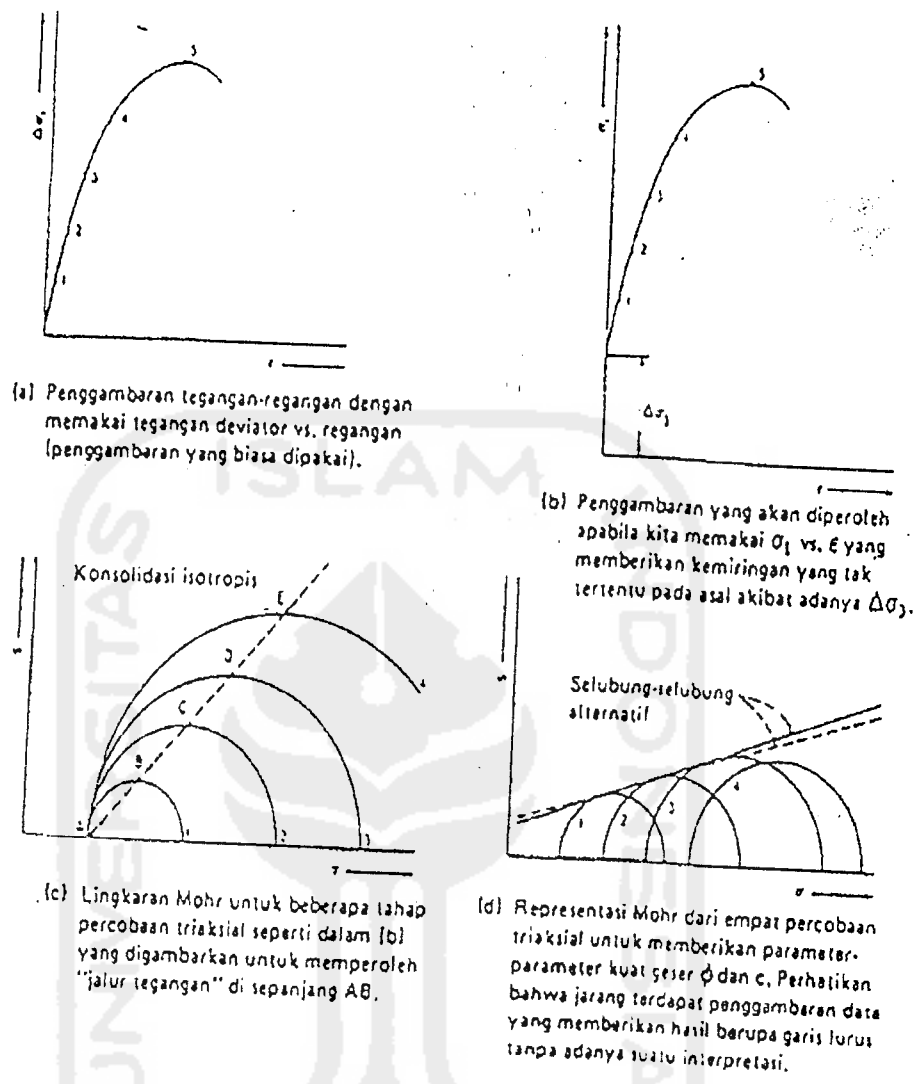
$\Delta\sigma_1$

5

4

3

2

1

$\epsilon$

(a) Penggambaran tegangan-regangan dengan memakai tegangan deviator vs. regangan (penggambaran yang biasa dipakai).

$\epsilon$

5

4

3

2

1

$\Delta\sigma_3$

$\epsilon$

(b) Penggambaran yang akan diperoleh apabila kita memakai $\sigma_1$ vs. $\epsilon$ yang memberikan kemiringan yang tak tertentu pada asal akibat adanya $\Delta\sigma_3$.

s

Konsolidasi isotropis

E

D

C

B

A

1

2

3

4

$\sigma$

(c) Lingkaran Mohr untuk beberapa tahap percobaan triaksial seperti dalam (b) yang digambarkan untuk memperoleh "jalur tegangan" di sepanjang AB.

s

Selubung-selubung alternatif

1

2

3

4

$\sigma$

(d) Representasi Mohr dari empat percobaan triaksial untuk memberikan parameter-parameter kuat geser $\phi$ dan c. Perhatikan bahwa jarang terdapat penggambaran data yang memberikan hasil berupa garis lurus tanpa adanya suatu interpretasi.

ISLAM